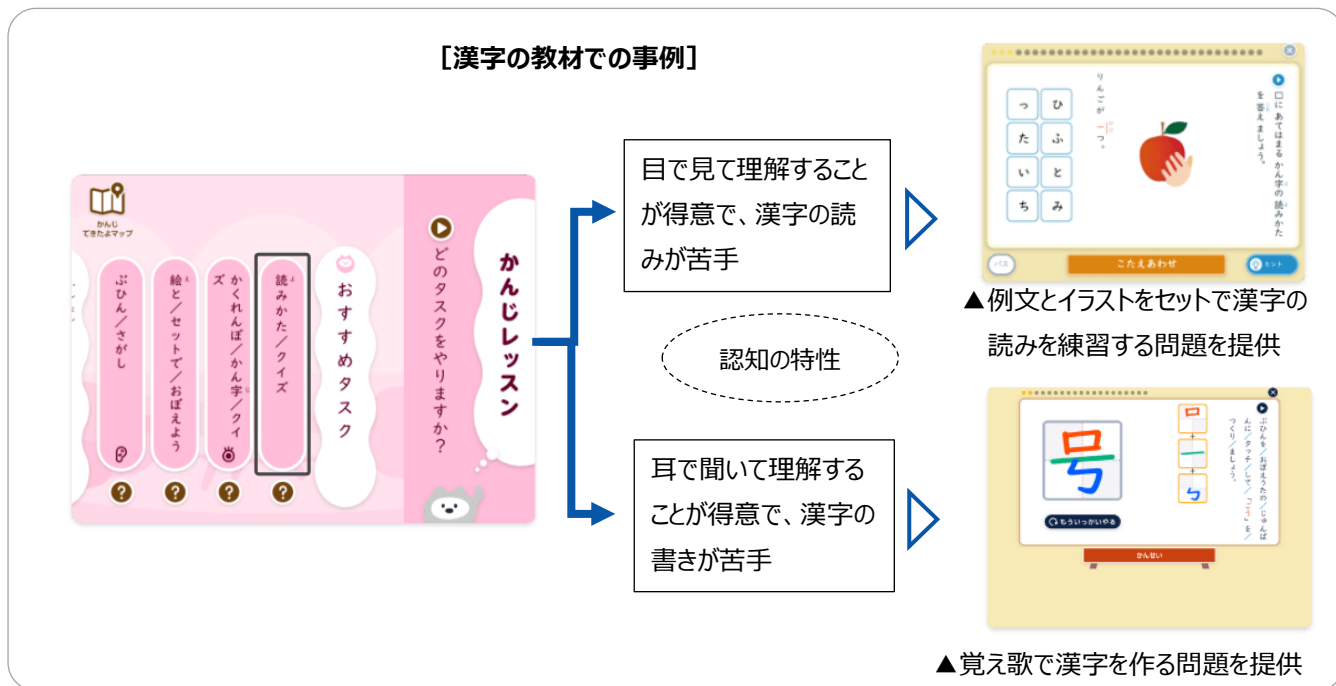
[漢字の教材での事例]

かんじ できたよマップ

ぶひん／さがし

絵と／セットで／おぼえよう

かくれんぼ／かん字／クイズ

読みかた／クイズ

おすすめタスク

どのタスクをやりますか?

かんじレッスン

目で見て理解することが得意で、漢字の読みが苦手

認知の特性

耳で聞いて理解することが得意で、漢字の書きが苦手

□にあてはまるかん字の読みかたを答えましょう。

りんごが一つ。

| っ | ひ |
|---|---|
| た | ふ |
| い | と |
| ち | み |

パス

こたえあわせ

セット

▲例文とイラストをセットで漢字の読みを練習する問題を提供

ぶひんを／おぼえうたの／じゅんばんに／タッチ／して、「号」を／つくりましょう。

号

口

一

ㄅ

もういっかいやる

かんせい

▲覚え歌で漢字を作る問題を提供